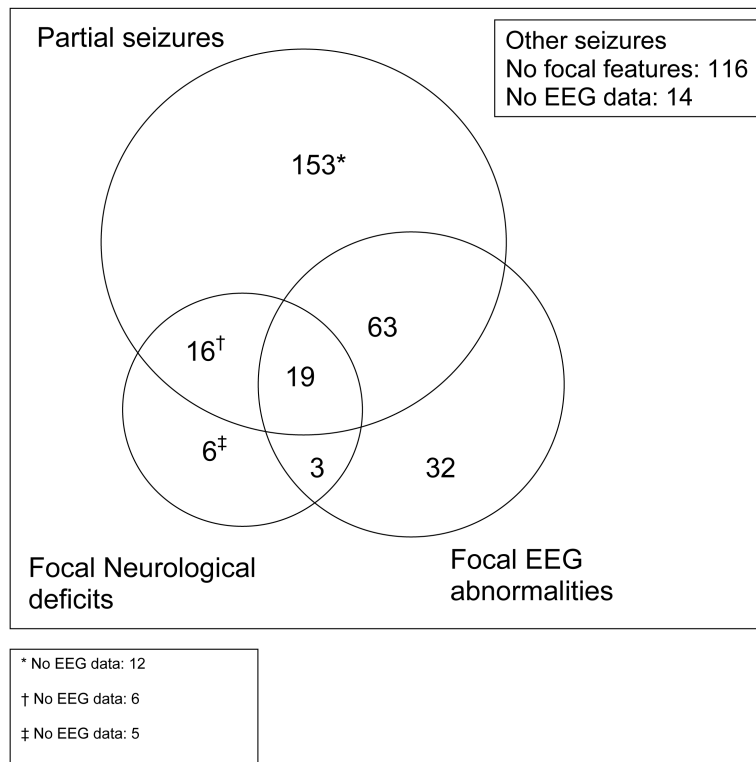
Partial seizures

Other seizures
No focal features: 116
No EEG data: 14

153*

16†

63

19

6‡

3

32

Focal Neurological deficits

Focal EEG abnormalities

* No EEG data: 12

† No EEG data: 6

‡ No EEG data: 5